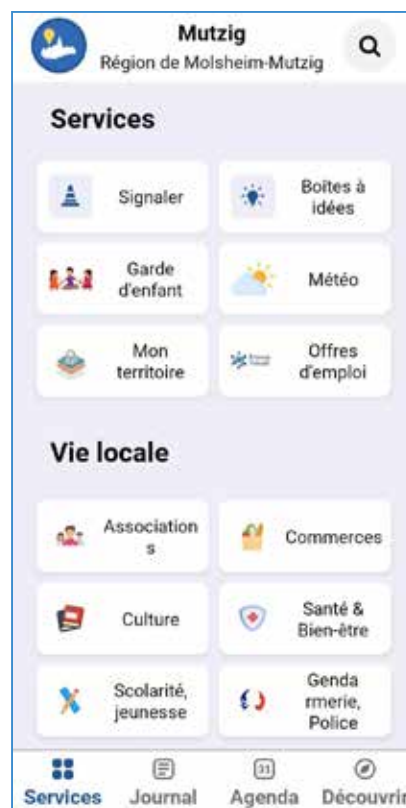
Mutzig
Région de Molsheim-Mutzig

Services

Signaler

Boîtes à idées

Garde d'enfant

Météo

Mon territoire

Offres d'emploi

Vie locale

Associations

Commerces

Culture

Santé & Bien-être

Scolarité, jeunesse

Gendarmerie, Police

Services Journal Agenda Découvrir